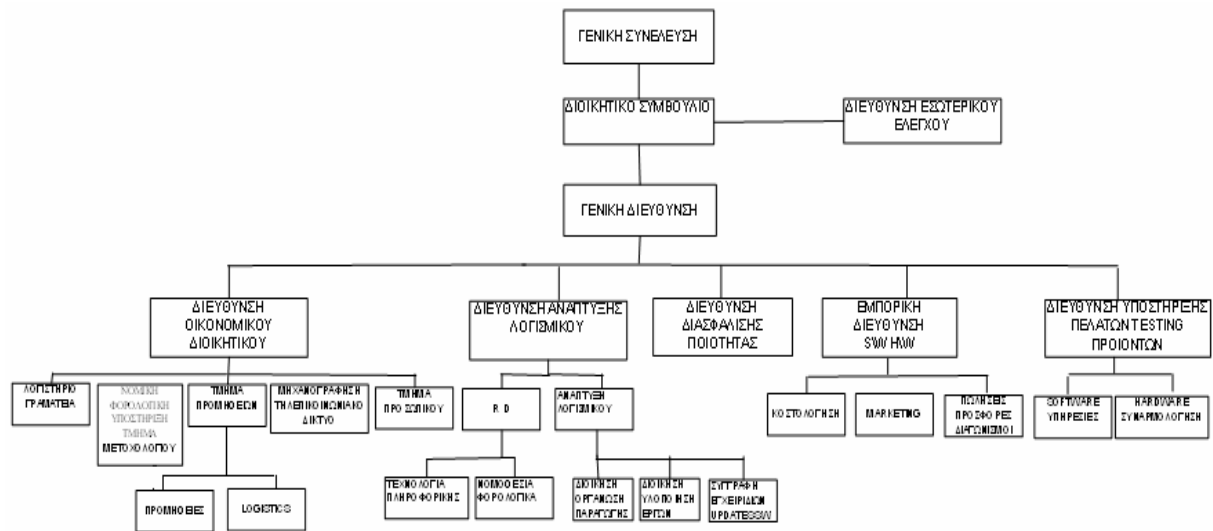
ΓΕΝΙΚΗ ΣΥΝΕΛΕΥΣΗ

ΔΙΟΙΚΗΤΙΚΟ ΣΥΜΒΟΥΛΙΟ

ΔΙΕΥΘΥΝΣΗ ΕΣΩΤΕΡΙΚΟΥ ΕΛΕΓΧΟΥ

ΓΕΝΙΚΗ ΔΙΕΥΘΥΝΣΗ

ΔΙΕΥΘΥΝΣΗ ΟΙΚΟΝΟΜΙΚΟΥ ΔΙΟΙΚΗΤΙΚΟΥ

ΔΙΕΥΘΥΝΣΗ ΑΝΑΠΤΥΞΗΣ ΛΟΓΙΣΜΙΚΟΥ

ΔΙΕΥΘΥΝΣΗ ΔΙΑΣΦΑΛΙΣΗΣ ΠΟΙΟΤΗΤΑΣ

ΕΜΠΟΡΙΚΗ ΔΙΕΥΘΥΝΣΗ S/W H/W

ΔΙΕΥΘΥΝΣΗ ΥΠΟΣΤΗΡΙΞΗΣ ΠΕΛΑΤΩΝ TESTING ΠΡΟΙΟΝΤΩΝ

ΛΟΓΙΣΤΗΡΙΟ ΓΡΑΜΑΤΕΙΑ

ΝΟΜΙΚΗ ΦΟΡΟΛΟΓΙΚΗ ΥΠΟΣΤΗΡΙΞΗ ΤΜΗΜΑ ΜΕΤΟΧΟΛΟΓΙΟΥ

ΤΜΗΜΑ ΠΡΟΜΗΘΕΙΩΝ

ΜΗΧΑΝΟΓΡΑΦΗΣΗ ΤΗΛΕΠΙΚΟΙΝΩΝΙΑΚΟ ΔΙΚΤΥΟ

ΤΜΗΜΑ ΠΡΟΣΩΠΙΚΟΥ

ΠΡΟΜΗΘΕΙΕΣ

LOGISTICS

R D

ΑΝΑΠΤΥΞΗ ΛΟΓΙΣΜΙΚΟΥ

ΤΕΧΝΟΛΟΓΙΑ ΠΛΗΡΟΦΟΡΙΚΗΣ

ΝΟΜΟΘΕΣΙΑ ΦΟΡΟΛΟΓΙΚΑ

ΔΙΟΙΚΗΣΗ ΟΡΓΑΝΩΣΗ ΠΑΡΑΓΩΓΗΣ

ΔΙΟΙΚΗΣΗ ΥΛΟΠΟΙΗΣΗ ΕΡΓΩΝ

ΣΥΓΓΡΑΦΗ ΕΓΧΕΙΡΙΔΙΩΝ UPDATES S/W

ΚΟΣΤΟΛΟΓΗΣΗ

MARKETING

ΠΩΛΗΣΕΙΣ ΠΡΟΣΦΟΡΕΣ ΔΙΑΓΩΝΙΣΜΟΙ

SOFTWARE ΥΠΗΡΕΣΙΕΣ

HARDWARE ΣΥΝΑΡΜΟΛΟΓΗΣΗ